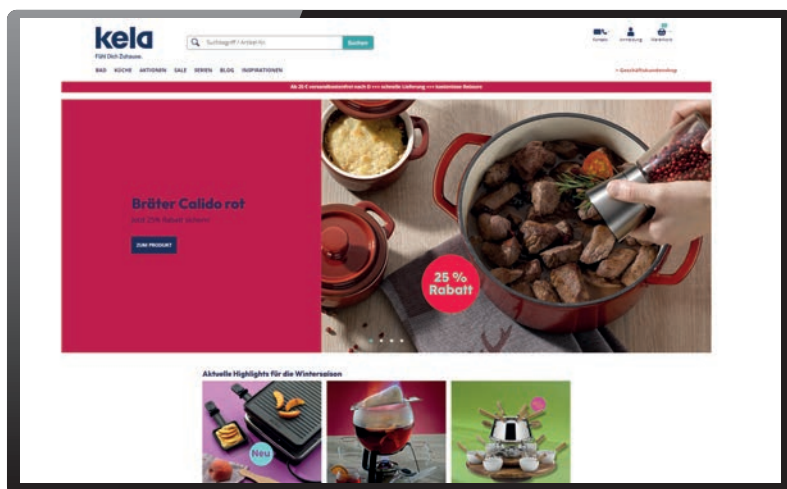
kela
Fühl Dich Zuhause.

Suchbegriff / Artikel-Nr. Suchen

Kontakt Anmeldung Warenkorb

BAD KÜCHE AKTIONEN SALE SERIEN BLOG INSPIRATIONEN

> Geschäftskundenshop

Ab 25 € versandkostenfrei nach D >>> schnelle Lieferung >>> kostenlose Retoure

Bräter Calido rot
Jetzt 25% Rabatt sichern

ZUM PRODUKT

25 % Rabatt

Aktuelle Highlights für die Wintersaison

Neu